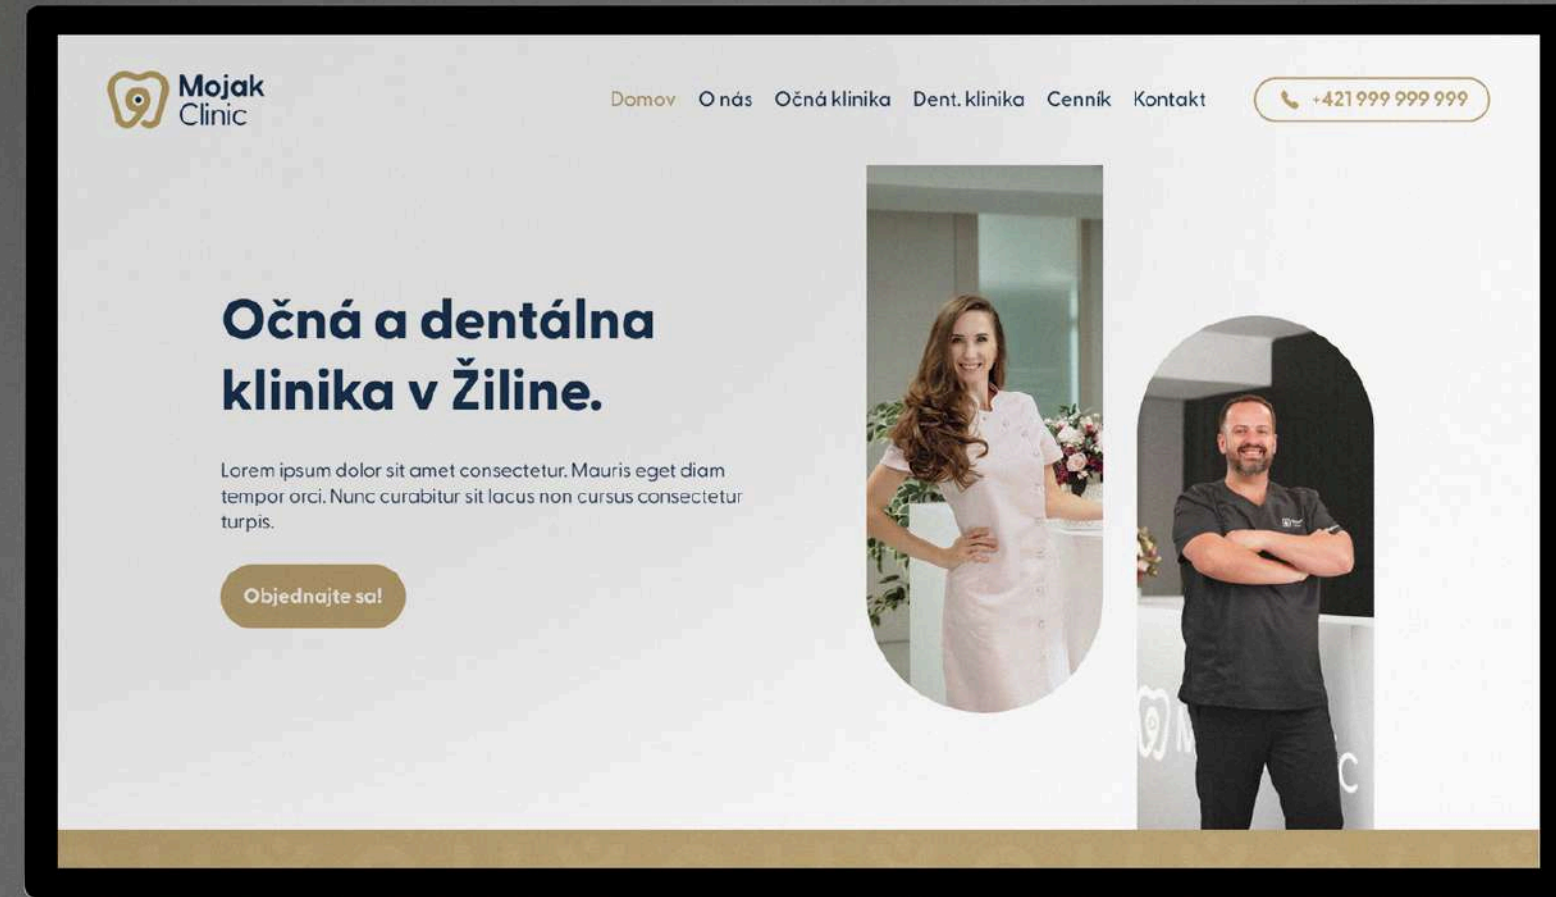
Mojak Clinic

Domov O nás Očná klinika Dent. klinika Cenník Kontakt

+421 999 999 999

Očná a dentálna klinika v Žiline.

Lorem ipsum dolor sit amet consectetur. Mauris eget diam tempor orci. Nunc curabitur sit lacus non cursus consectetur turpis.

Objednajte sa!